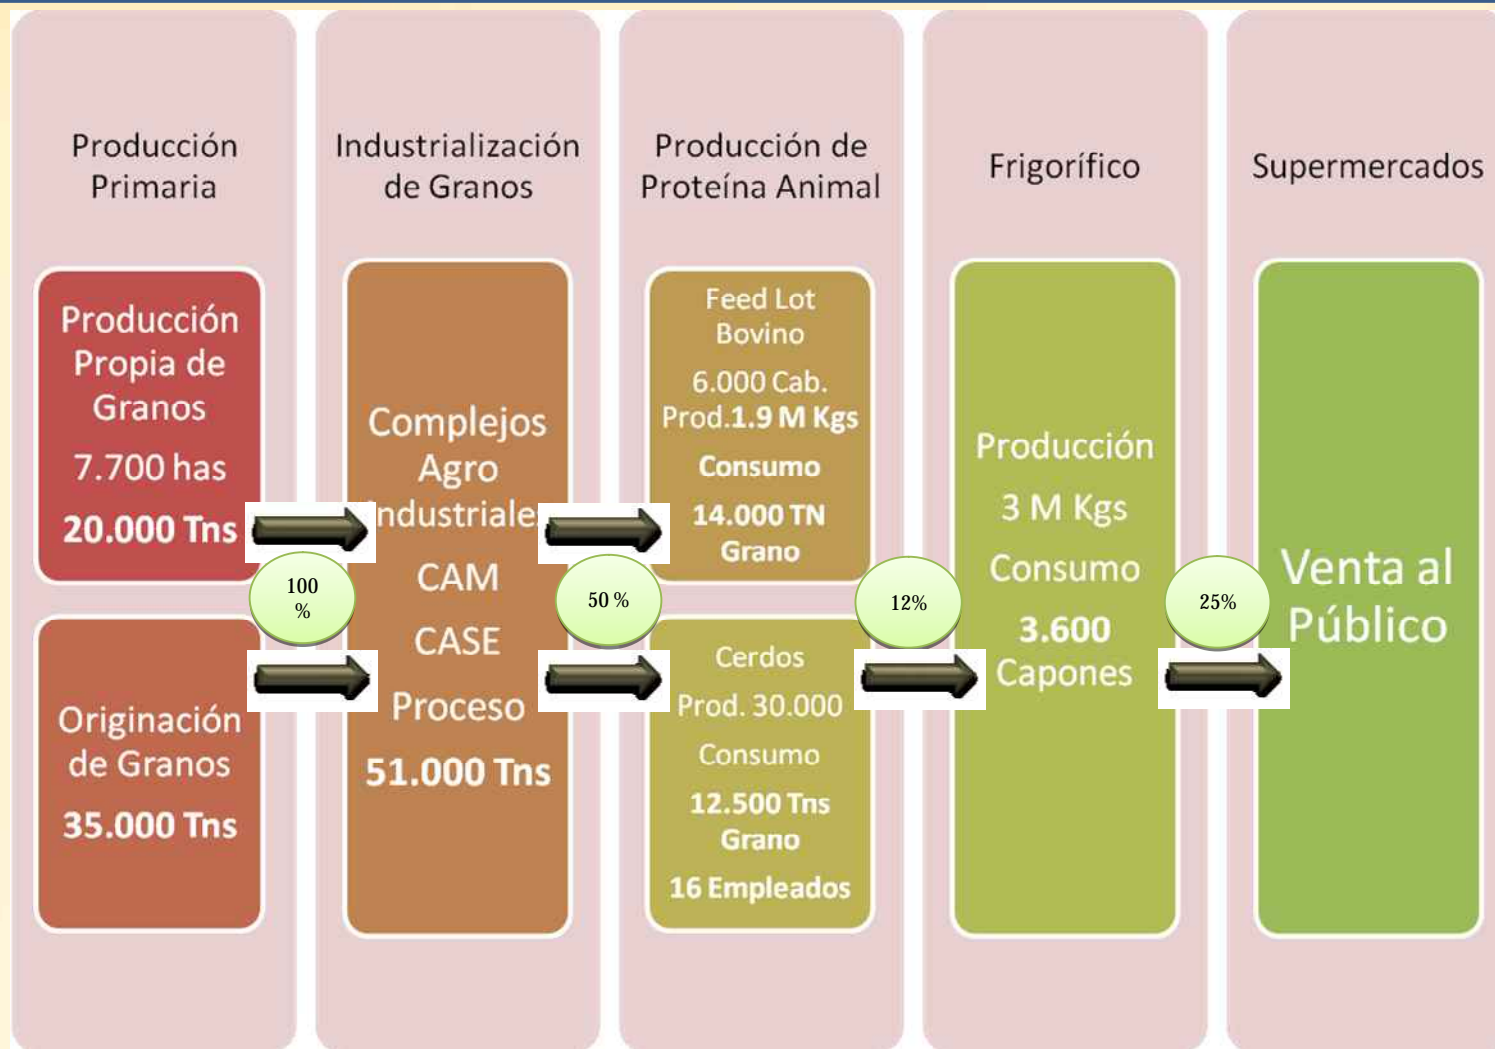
Producción Primaria

Producción Propia de Granos

7.700 has

20.000 Tns

Originación de Granos

35.000 Tns

100 %

Industrialización de Granos

Complejos Agro Industriale

CAM

CASE

Proceso

51.000 Tns

50 %

Producción de Proteína Animal

Feed Lot Bovino

6.000 Cab.

Prod.1.9 M Kgs

Consumo

14.000 TN

Grano

Cerdos

Prod. 30.000

Consumo

12.500 Tns

Grano

16 Empleados

12%

Frigorífico

Producción

3 M Kgs

Consumo

3.600

Capones

25%

Supermercados

Venta al Público